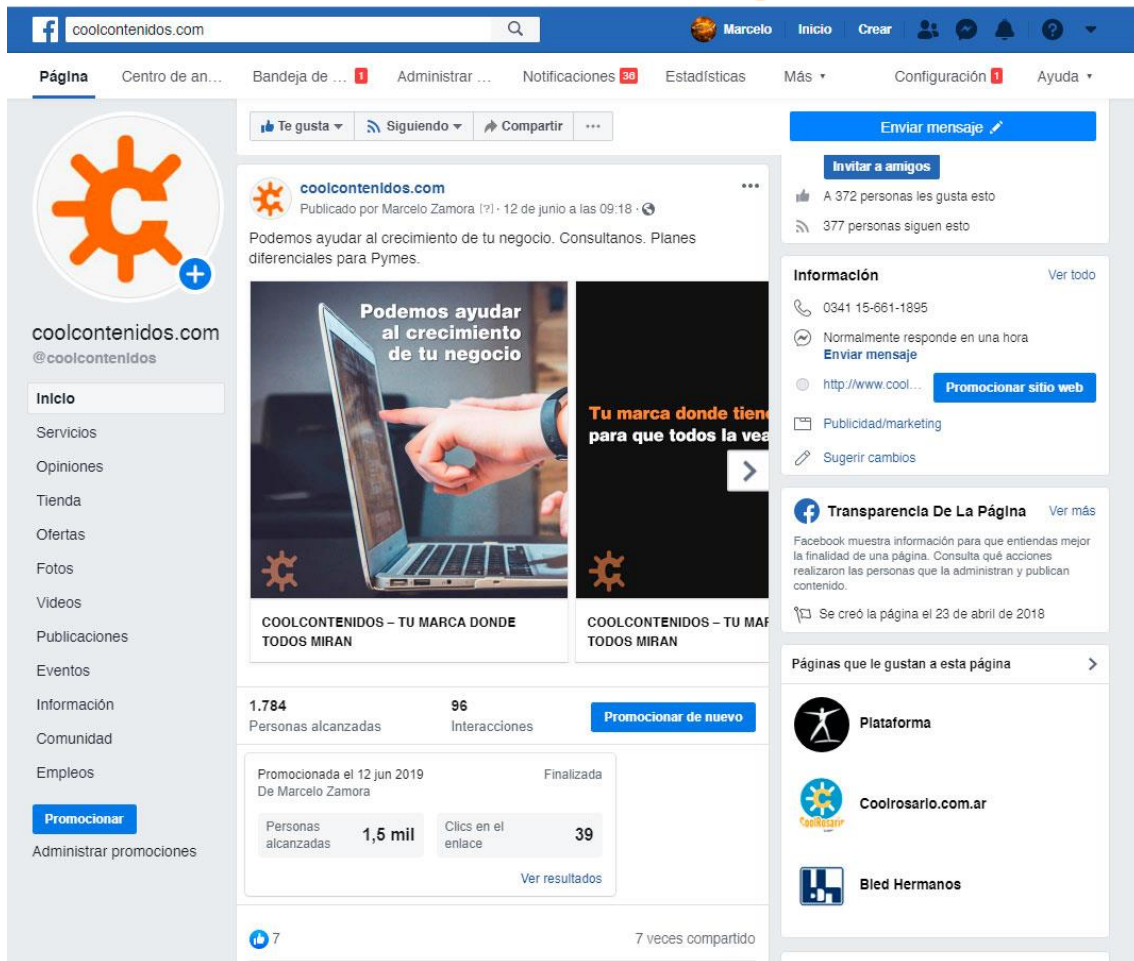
coolcontenidos.com

Marcelo Inicio Crear

Página Centro de an… Bandeja de … 1 Administrar … Notificaciones 38 Estadísticas Más ▾ Configuración 1 Ayuda ▾

Te gusta ▾ Siguiendo ▾ Compartir ···

coolcontenidos.com
@coolcontenidos

Inicio
Servicios
Opiniones
Tienda
Ofertas
Fotos
Videos
Publicaciones
Eventos
Información
Comunidad
Empleos

Promocionar
Administrar promociones

coolcontenidos.com
Publicado por Marcelo Zamora [?] · 12 de junio a las 09:18 ·

Podemos ayudar al crecimiento de tu negocio. Consultanos. Planes diferenciales para Pymes.

Podemos ayudar al crecimiento de tu negocio

Tu marca donde tien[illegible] para que todos la vea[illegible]

COOLCONTENIDOS – TU MARCA DONDE TODOS MIRAN

COOLCONTENIDOS – TU MAR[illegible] TODOS MIRAN

1.784
Personas alcanzadas

96
Interacciones

Promocionar de nuevo

Promocionada el 12 jun 2019
De Marcelo Zamora

Finalizada

Personas alcanzadas 1,5 mil

Clics en el enlace 39

Ver resultados

7

7 veces compartido

Enviar mensaje

Invitar a amigos

A 372 personas les gusta esto

377 personas siguen esto

Información Ver todo

0341 15-661-1895

Normalmente responde en una hora
Enviar mensaje

http://www.cool… Promocionar sitio web

Publicidad/marketing

Sugerir cambios

Transparencia De La Página Ver más

Facebook muestra información para que entiendas mejor la finalidad de una página. Consulta qué acciones realizaron las personas que la administran y publican contenido.

Se creó la página el 23 de abril de 2018

Páginas que le gustan a esta página

Plataforma

Coolrosario.com.ar

Bled Hermanos